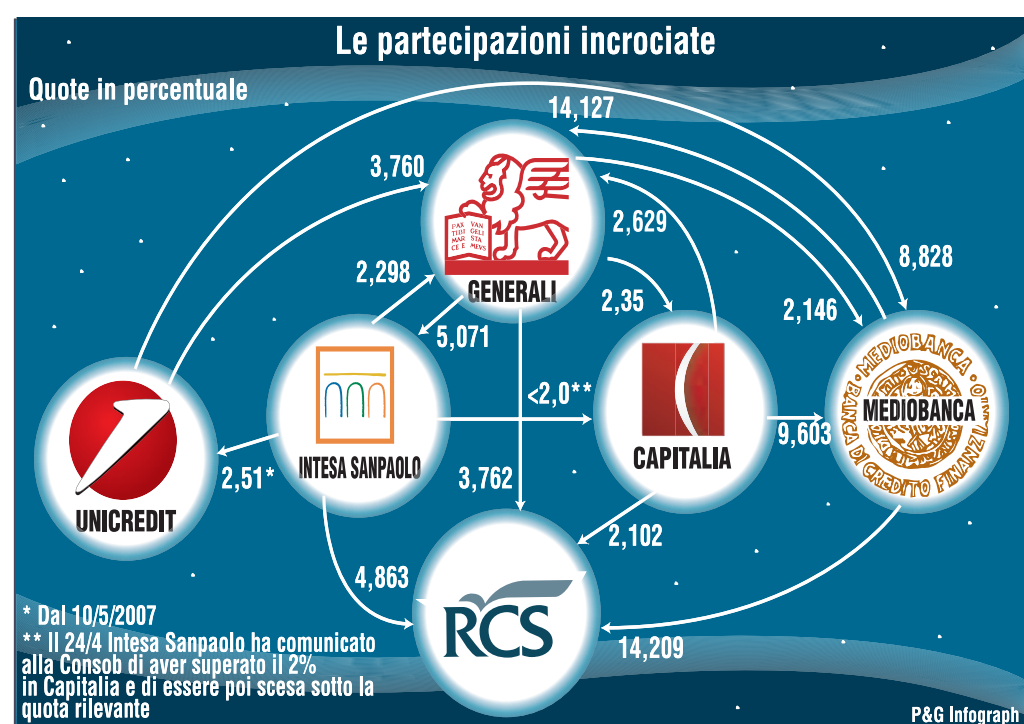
Le partecipazioni incrociate

Quote in percentuale

14,127

3,760

PAX TIBI MARCE EVANGELISTA MEVS

GENERALI

2,629

8,828

2,298

2,35

2,146

5,071

INTESA SANPAOLO

<2,0**

CAPITALIA

MEDIOBANCA

BANCA DI CREDITO FINANZ.

9,603

UNICREDIT

2,51*

3,762

2,102

4,863

RCS

14,209

* Dal 10/5/2007
** Il 24/4 Intesa Sanpaolo ha comunicato alla Consob di aver superato il 2% in Capitalia e di essere poi scesa sotto la quota rilevante

P&G Infograph